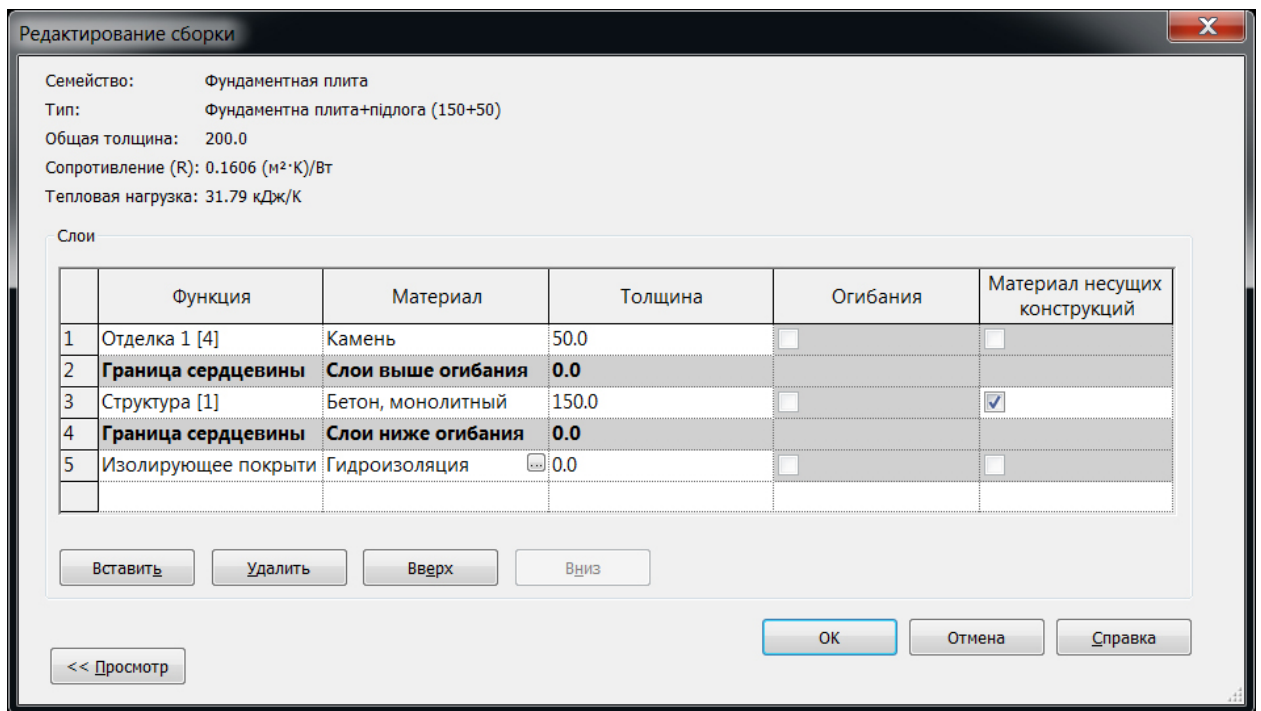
Редактирование сборки

Семейство: Фундаментная плита
Тип: Фундаментна плита+підлога (150+50)
Общая толщина: 200.0
Сопротивление (R): 0.1606 $(м^2 \cdot K)/Вт$
Тепловая нагрузка: 31.79 кДж/K

Слои

| | Функция | Материал | Толщина | Огибания | Материал несущих конструкций |
|---|---|---|---|---|---|
| 1 | Отделка 1 [4] | Камень | 50.0 | | |
| 2 | **Граница сердцевины** | **Слои выше огибания** | **0.0** | | |
| 3 | Структура [1] | Бетон, монолитный | 150.0 | | ☑ |
| 4 | **Граница сердцевины** | **Слои ниже огибания** | **0.0** | | |
| 5 | Изолирующее покрыти | Гидроизоляция | 0.0 | | |
| | | | | | |

Вставить Удалить Вверх Вниз

ОК Отмена Справка

<< Просмотр